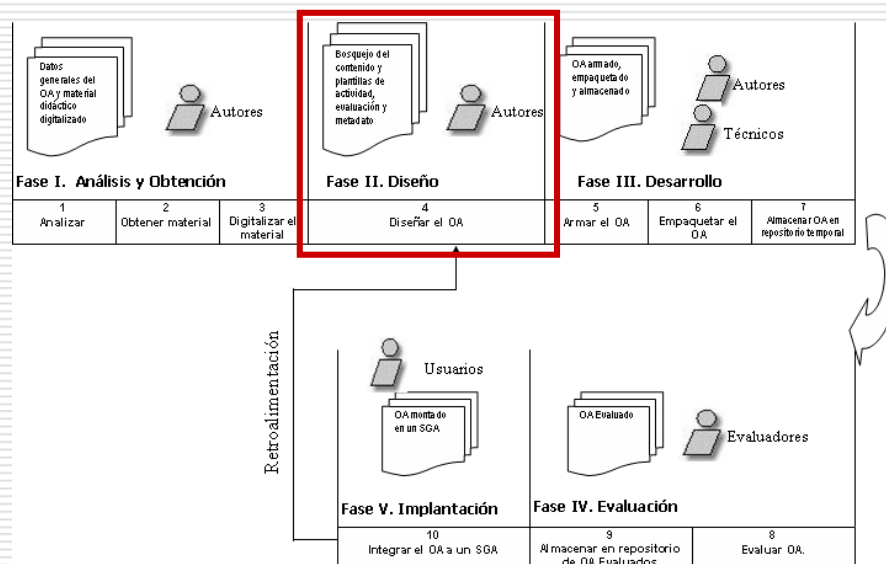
Datos generales del OA y material didáctico digitalizado

Autores

Fase I. Análisis y Obtención

| 1 Analizar | 2 Obtener material | 3 Digitalizar el material |
|---|---|---|

Bosquejo del contenido y plantillas de actividad, evaluación y metadato

Autores

Fase II. Diseño

4
Diseñar el OA

OA armado, empaquetado y almacenado

Autores

Técnicos

Fase III. Desarrollo

| 5 Armar el OA | 6 Empaquetar el OA | 7 Almacenar OA en repositorio temporal |
|---|---|---|

Retroalimentación

Usuarios

OA montado en un SGA

Fase V. Implantación

10
Integrar el OA a un SGA

OA Evaluado

Evaluadores

Fase IV. Evaluación

| 9 Almacenar en repositorio de OA Evaluados | 8 Evaluar OA. |
|---|---|